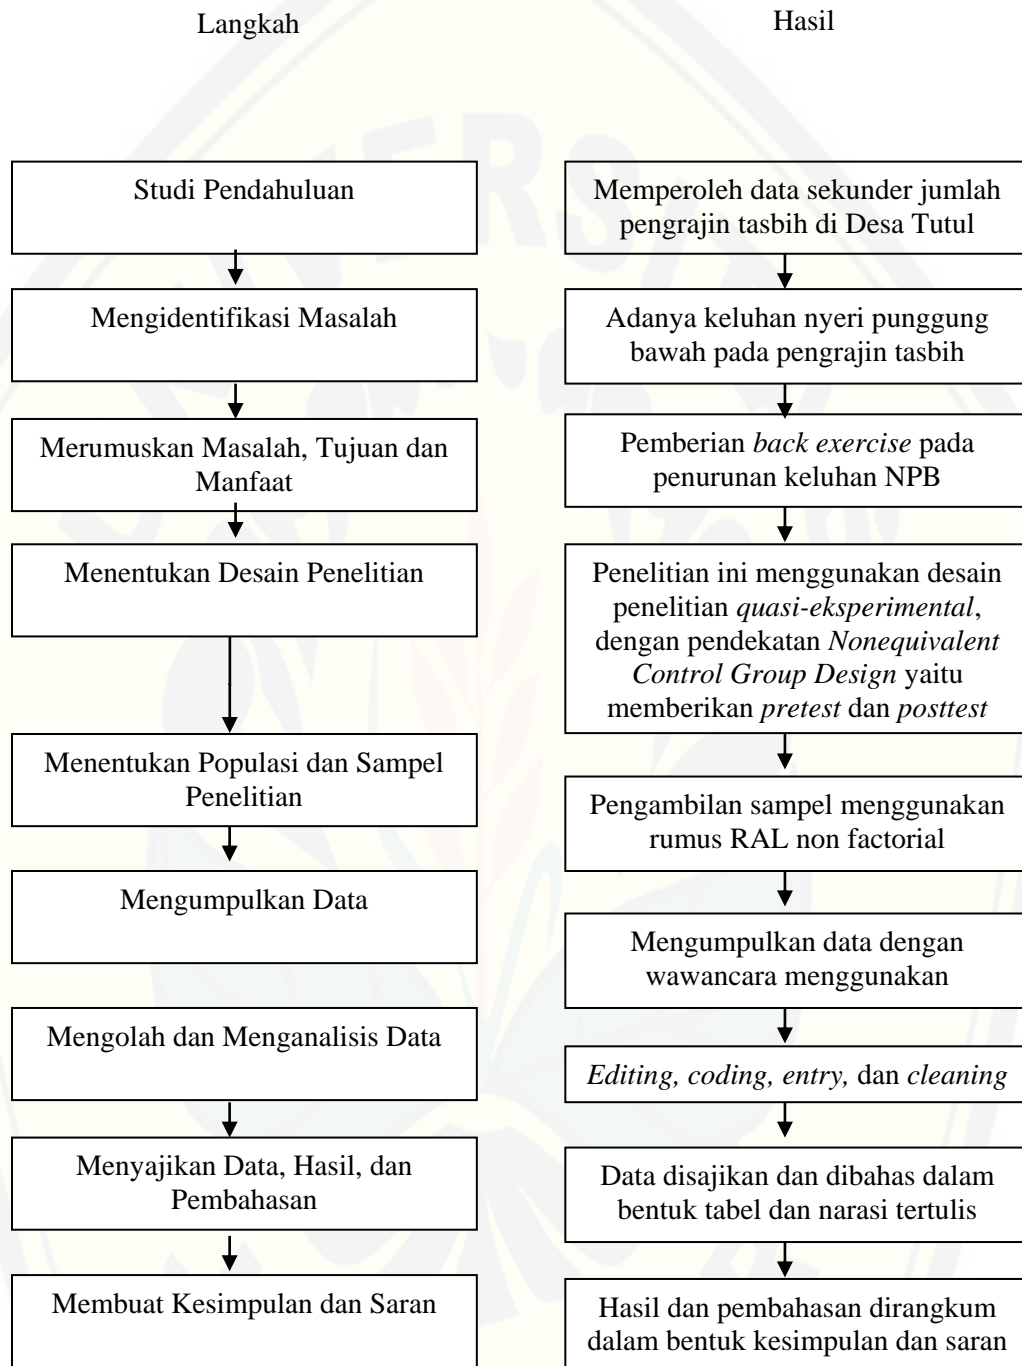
Langkah

Hasil

Studi Pendahuluan

Mengidentifikasi Masalah

Merumuskan Masalah, Tujuan dan Manfaat

Menentukan Desain Penelitian

Menentukan Populasi dan Sampel Penelitian

Mengumpulkan Data

Mengolah dan Menganalisis Data

Menyajikan Data, Hasil, dan Pembahasan

Membuat Kesimpulan dan Saran

Memperoleh data sekunder jumlah pengrajin tasbih di Desa Tutul

Adanya keluhan nyeri punggung bawah pada pengrajin tasbih

Pemberian *back exercise* pada penurunan keluhan NPB

Penelitian ini menggunakan desain penelitian *quasi-eksperimental*, dengan pendekatan *Nonequivalent Control Group Design* yaitu memberikan *pretest* dan *posttest*

Pengambilan sampel menggunakan rumus RAL non factorial

Mengumpulkan data dengan wawancara menggunakan

*Editing, coding, entry,* dan *cleaning*

Data disajikan dan dibahas dalam bentuk tabel dan narasi tertulis

Hasil dan pembahasan dirangkum dalam bentuk kesimpulan dan saran